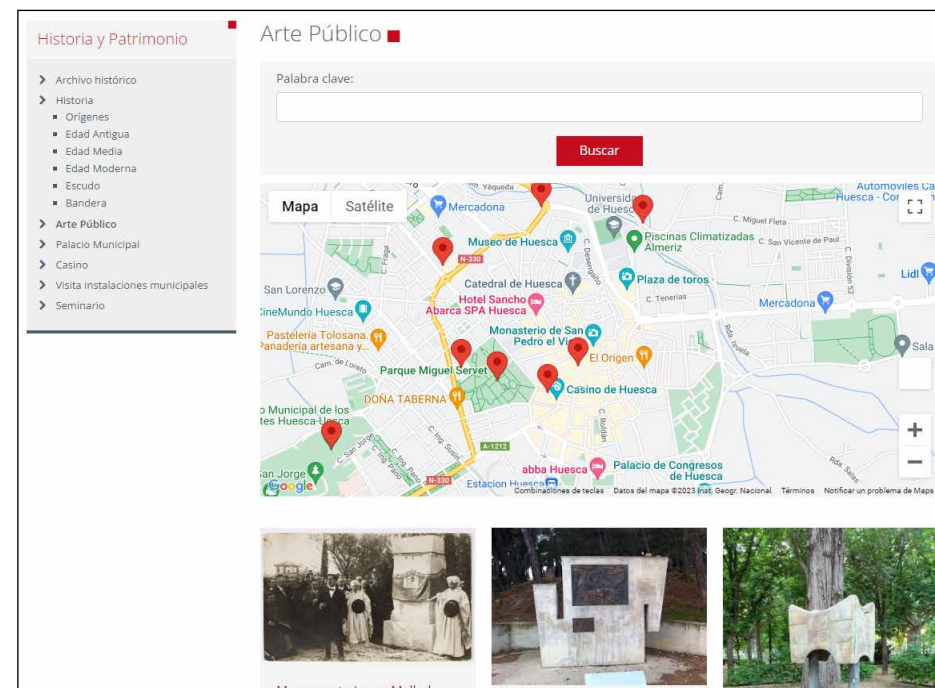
Historia y Patrimonio

Archivo histórico
Historia
Orígenes
Edad Antigua
Edad Media
Edad Moderna
Escudo
Bandera
Arte Público
Palacio Municipal
Casino
Visita instalaciones municipales
Seminario

Arte Público

Palabra clave:

Buscar

Mapa Satélite

Yéqueda
Universidad de Huesca
Automóviles Ca Huesca - Cor
Mercadona
C. Miguel Fleta
Museo de Huesca
N-330
Piscinas Climatizadas Almeriz
C. San Vicente de Paúl
Lidl
San Lorenzo
Catedral de Huesca
Plaza de toros
CineMundo Huesca
Hotel Sancho Abarca SPA Huesca
C. Tenerías
Mercadona
Pastelería Tolosana Panadería artesana y...
Monasterio de San Pedro el Vi
Cam. de Loreto
Parque Miguel Servet
El Origen
Sala
DOÑA TABERNA
Casino de Huesca
Municipal de los tes Huesca-Usera
A-1212
San Jorge
abba Huesca
Palacio de Congresos de Huesca
Estacion Huesca
Google
Combinaciones de teclas Datos del mapa ©2023 Inst. Geogr. Nacional Términos Notificar un problema de Maps

Monumento a Lucas Mallada